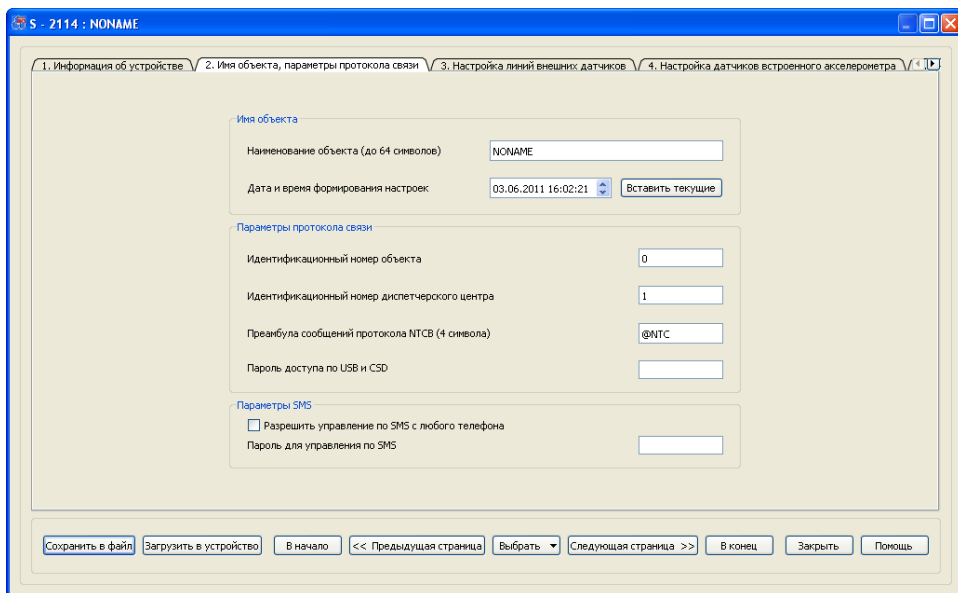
S - 2114 : NONAME

1. Информация об устройстве
2. Имя объекта, параметры протокола связи
3. Настройка линий внешних датчиков
4. Настройка датчиков встроенного акселерометра

Имя объекта

Наименование объекта (до 64 символов) NONAME

Дата и время формирования настроек 03.06.2011 16:02:21 Вставить текущие

Параметры протокола связи

Идентификационный номер объекта 0

Идентификационный номер диспетчерского центра 1

Преамбула сообщений протокола NTCB (4 символа) @NTC

Пароль доступа по USB и CSD

Параметры SMS

Разрешить управление по SMS с любого телефона

Пароль для управления по SMS

Сохранить в файл
Загрузить в устройство
В начало
<< Предыдущая страница
Выбрать
Следующая страница >>
В конец
Закрыть
Помощь